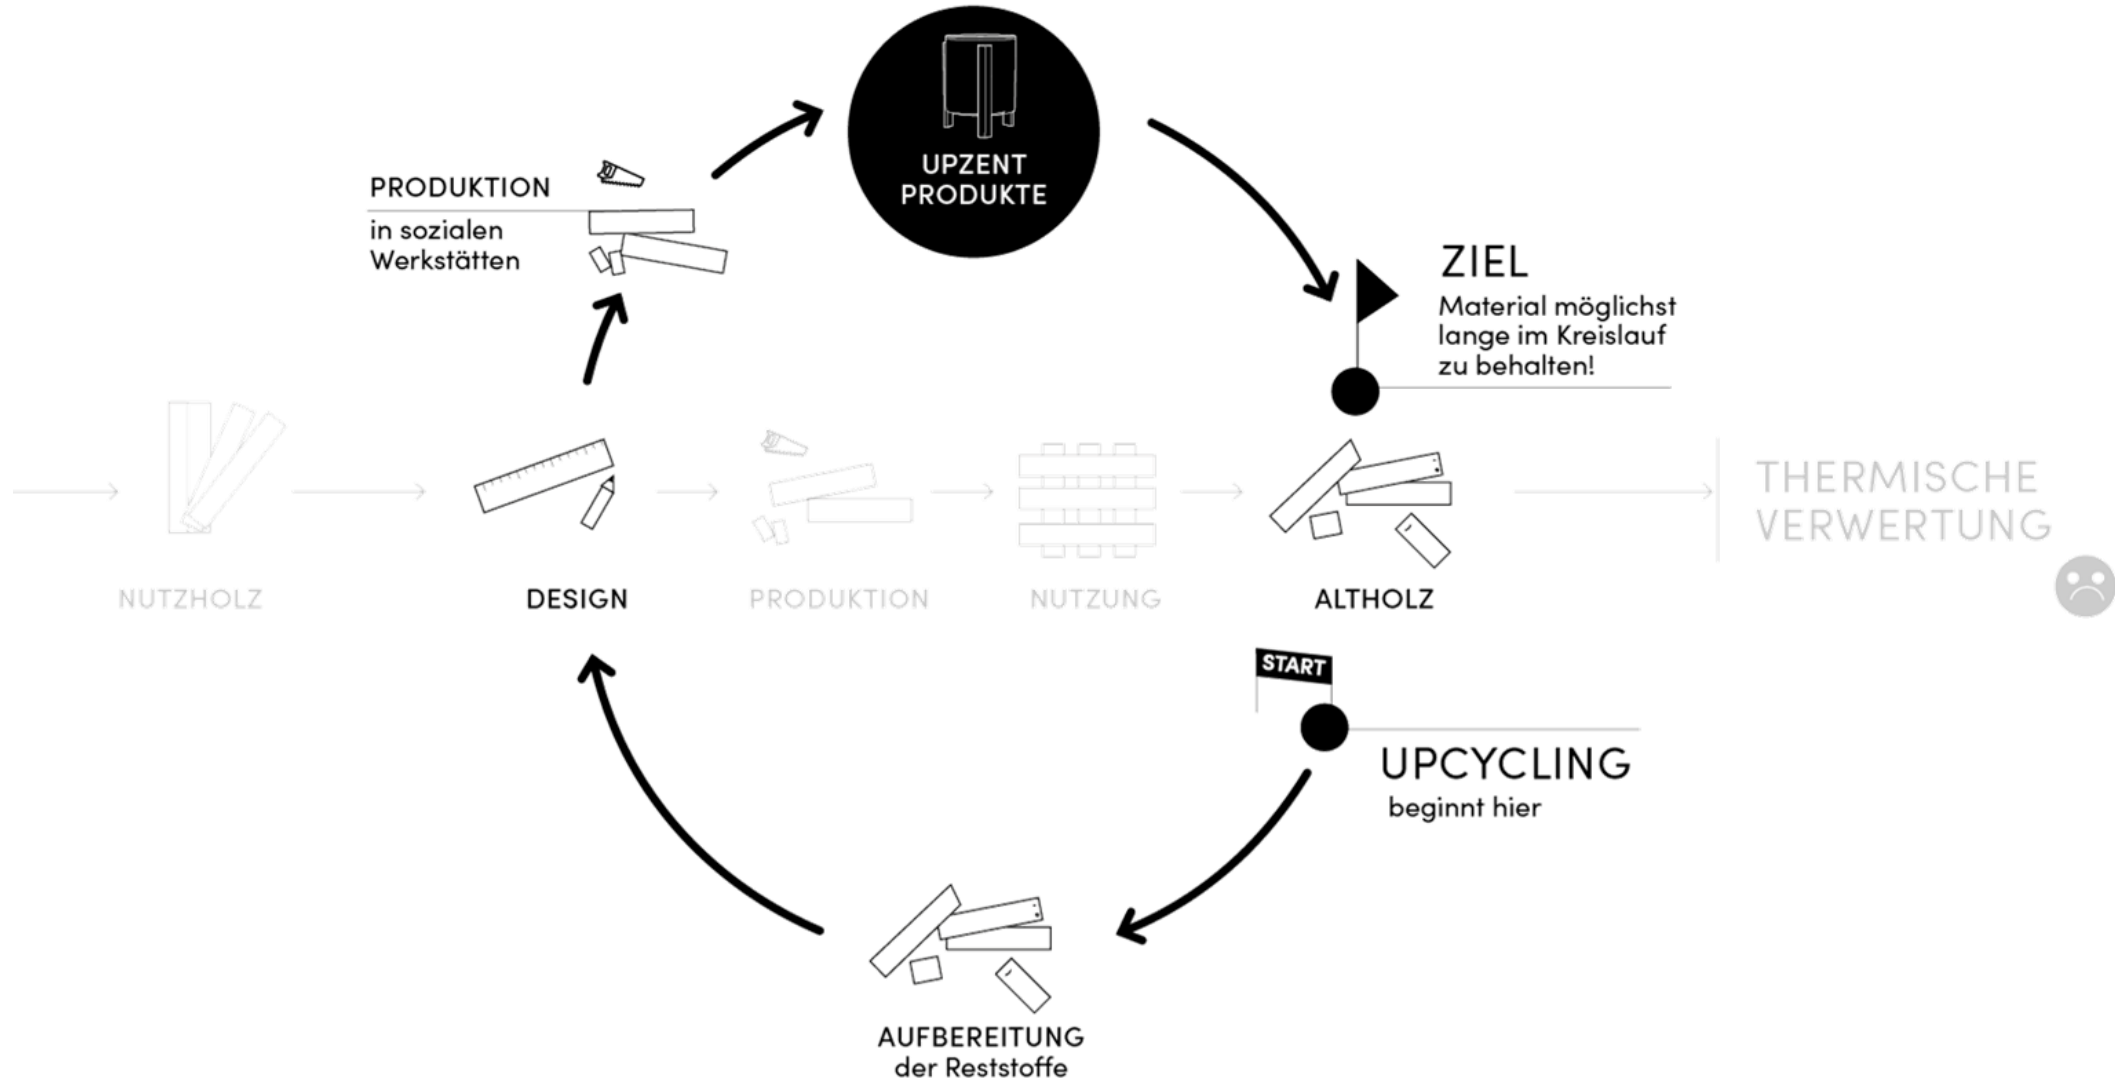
UPZENT PRODUKTE

PRODUKTION
in sozialen Werkstätten

ZIEL
Material möglichst lange im Kreislauf zu behalten!

NUTZHOLZ

DESIGN

PRODUKTION

NUTZUNG

ALTHOLZ

THERMISCHE VERWERTUNG

START

UPCYCLING
beginnt hier

AUFBEREITUNG
der Reststoffe